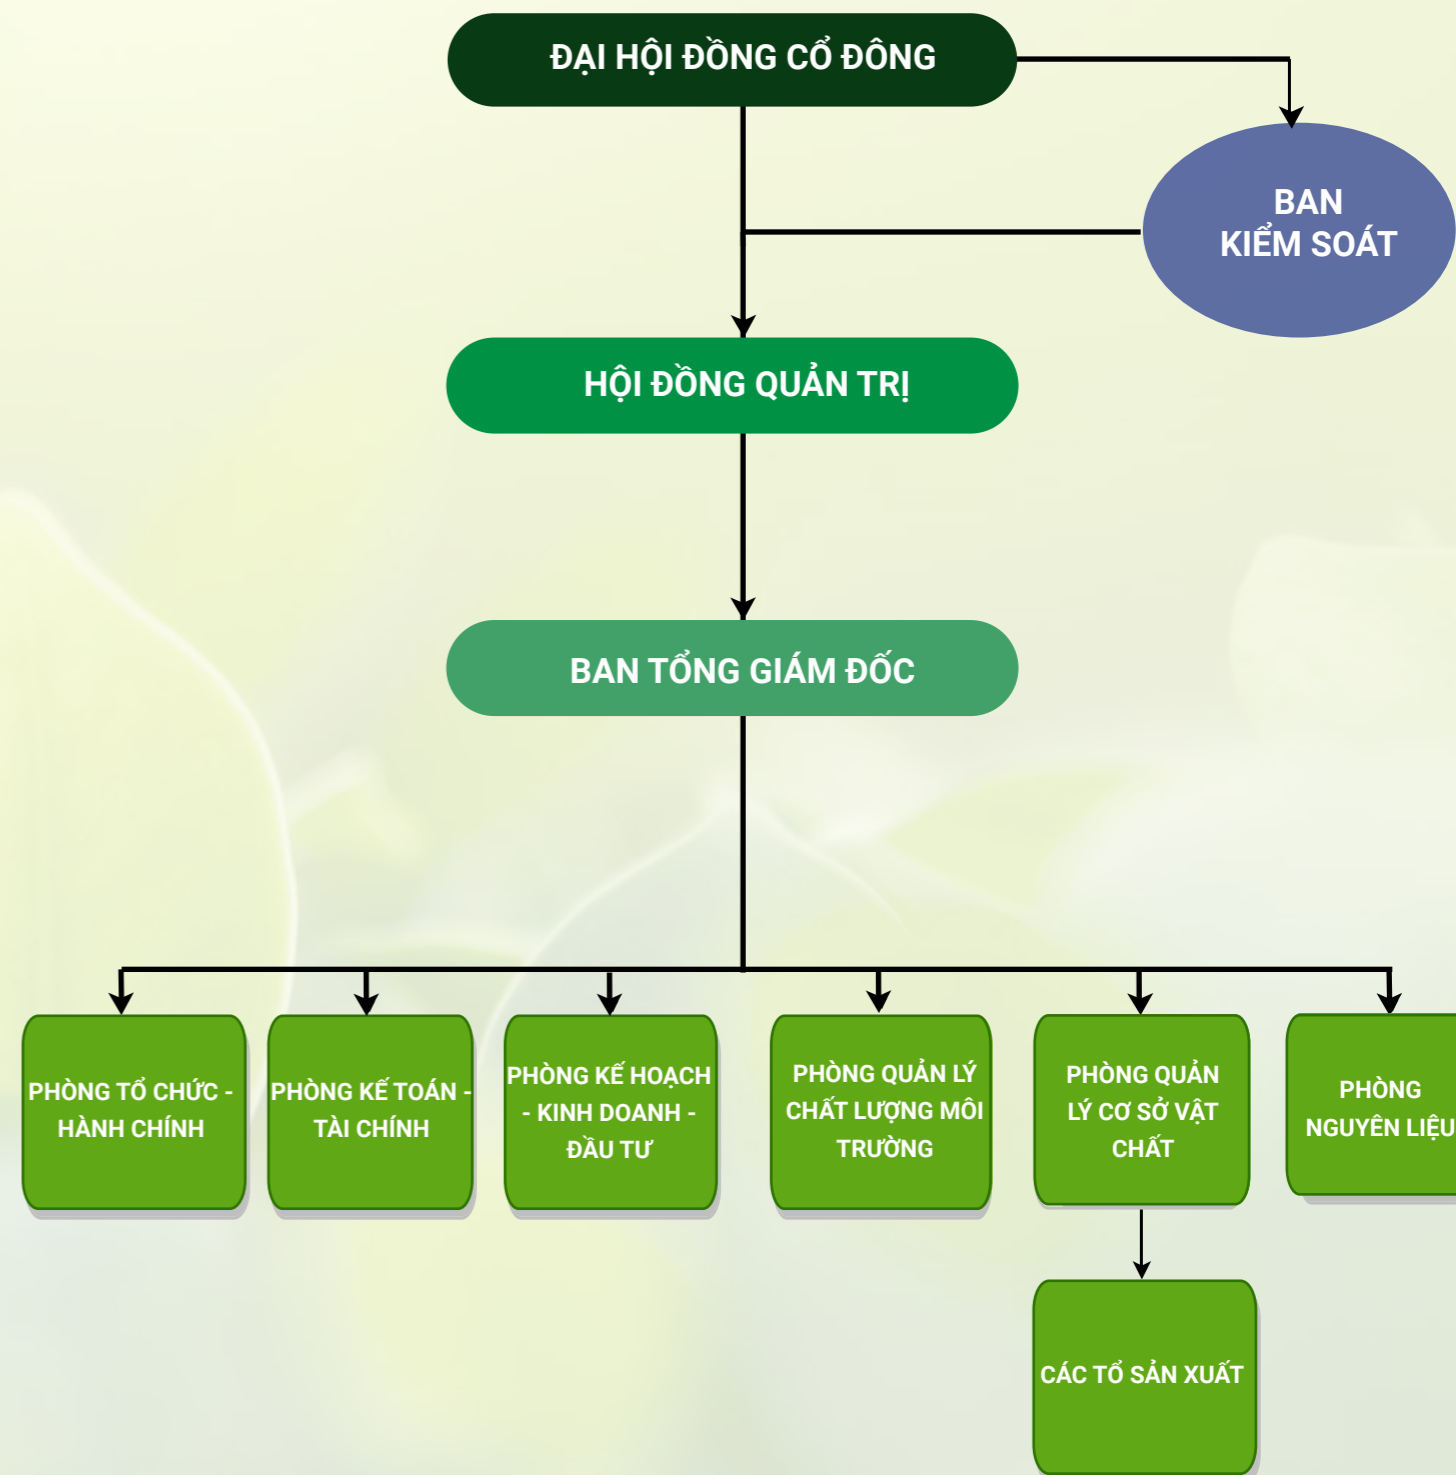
ĐẠI HỘI ĐỒNG CỔ ĐÔNG

BAN KIỂM SOÁT

HỘI ĐỒNG QUẢN TRỊ

BAN TỔNG GIÁM ĐỐC

PHÒNG TỔ CHỨC - HÀNH CHÍNH

PHÒNG KẾ TOÁN - TÀI CHÍNH

PHÒNG KẾ HOẠCH - KINH DOANH - ĐẦU TƯ

PHÒNG QUẢN LÝ CHẤT LƯỢNG MÔI TRƯỜNG

PHÒNG QUẢN LÝ CƠ SỞ VẬT CHẤT

PHÒNG NGUYÊN LIỆU

CÁC TỔ SẢN XUẤT